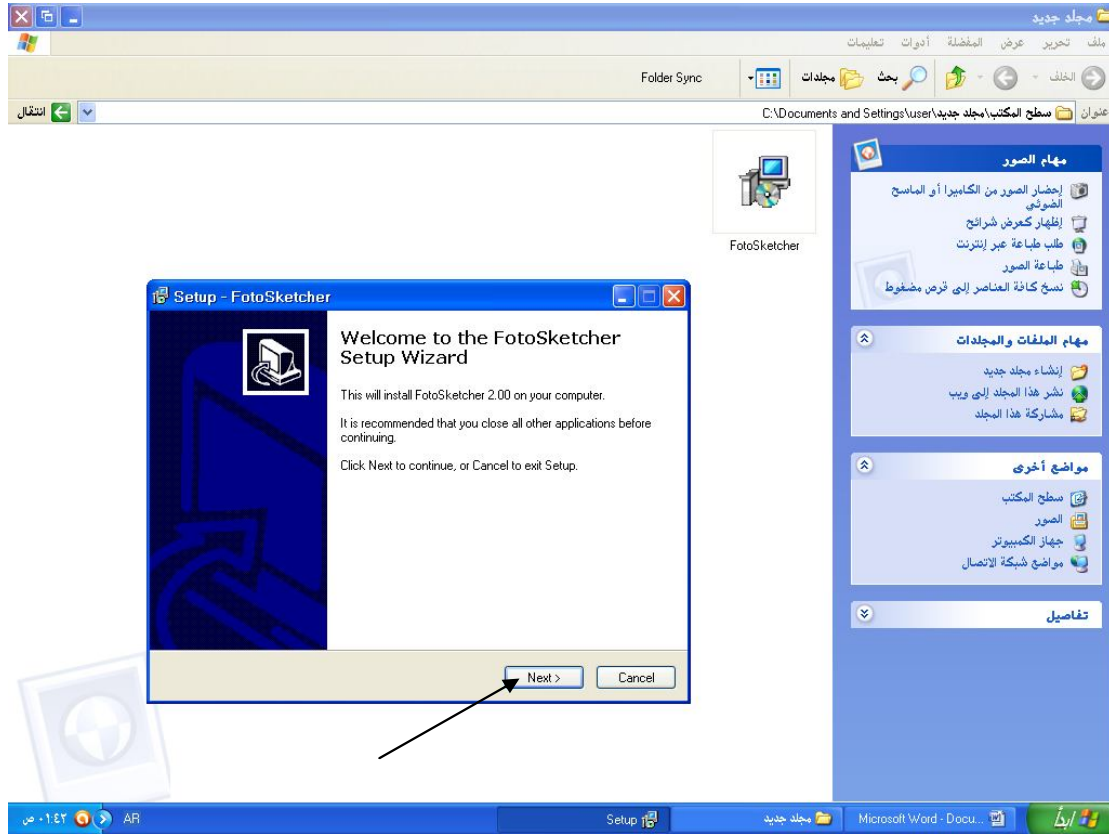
مجلد جديد

ملف تحرير عرض المفضلة أدوات تعليمات

الخلف بحث مجلدات Folder Sync

عنوان سطح المكتب\مجلد جديد\C:\Documents and Settings\user انتقال

مهام الصور

إحضار الصور من الكاميرا أو الماسح الضوئي
إظهار كعرض شرائح
طلب طباعة عبر إنترنت
طباعة الصور
نسخ كافة العناصر إلى قرص مضغوط

مهام الملفات والمجلدات

إنشاء مجلد جديد
نشر هذا المجلد إلى ويب
مشاركة هذا المجلد

مواضع أخرى

سطح المكتب
الصور
جهاز الكمبيوتر
مواضع شبكة الاتصال

تفاصيل

FotoSketcher

Setup - FotoSketcher

Welcome to the FotoSketcher Setup Wizard

This will install FotoSketcher 2.00 on your computer.

It is recommended that you close all other applications before continuing.

Click Next to continue, or Cancel to exit Setup.

Next >
Cancel

ابدأ Microsoft Word - Docu... مجلد جديد Setup AR ٠١:٤٣ ص